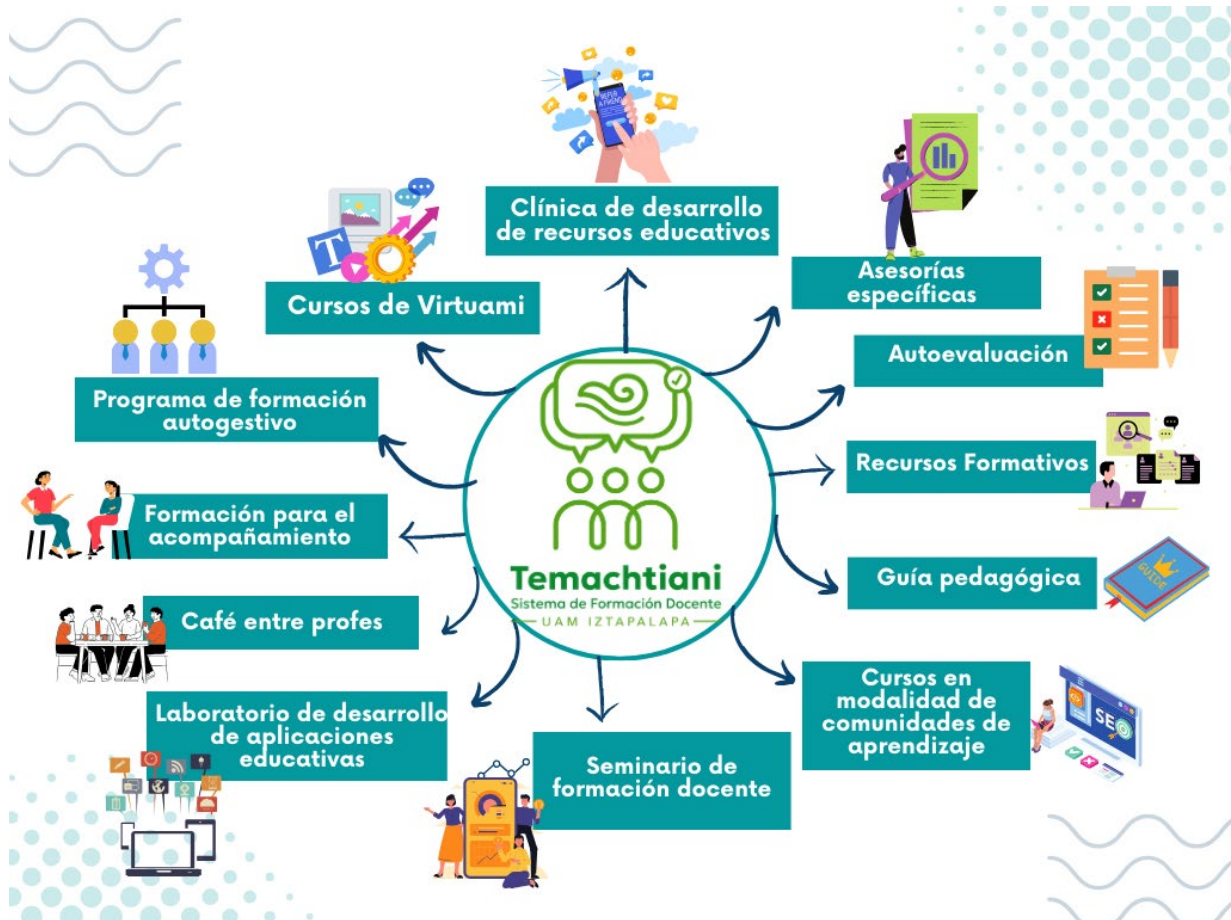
Clínica de desarrollo de recursos educativos

Cursos de Virtuami

Asesorías específicas

Autoevaluación

Programa de formación autogestivo

Recursos Formativos

Formación para el acompañamiento

Temachtiani
Sistema de Formación Docente
UAM IZTAPALAPA

Guía pedagógica

GUIDE

Café entre profes

Cursos en modalidad de comunidades de aprendizaje

SEO

Laboratorio de desarrollo de aplicaciones educativas

Seminario de formación docente